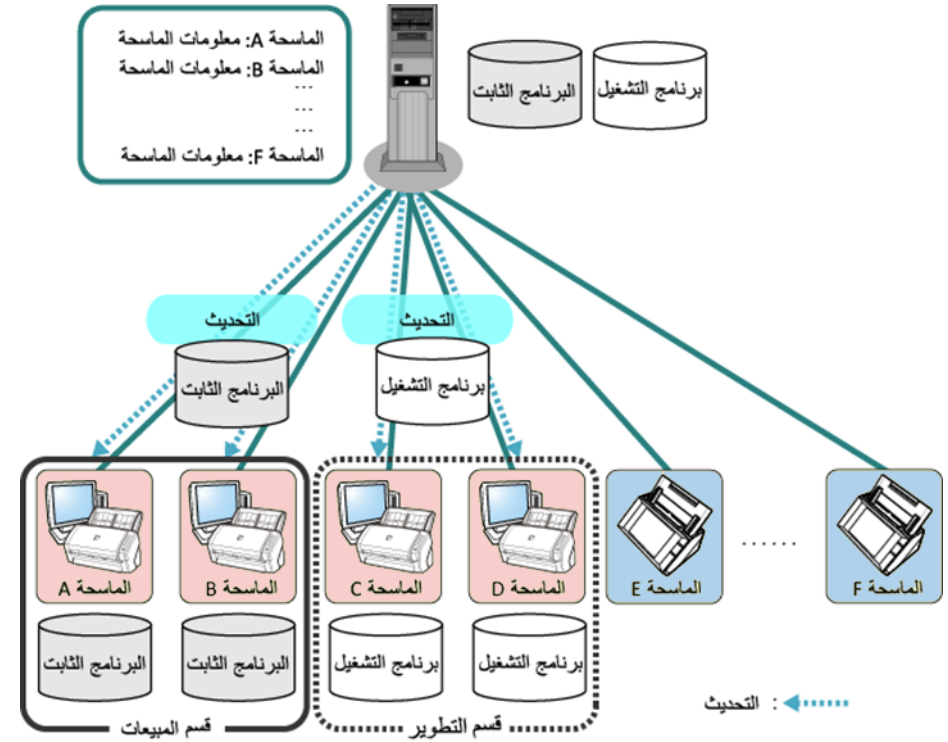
الماسحة A: معلومات الماسحة
الماسحة B: معلومات الماسحة
...
...
...
الماسحة F: معلومات الماسحة

البرنامج الثابت
برنامج التشغيل

التحديث
التحديث

البرنامج الثابت
برنامج التشغيل

الماسحة A
الماسحة B
الماسحة C
الماسحة D
الماسحة E
......
الماسحة F

البرنامج الثابت
البرنامج الثابت
برنامج التشغيل
برنامج التشغيل

قسم المبيعات
قسم التطوير

: التحديث